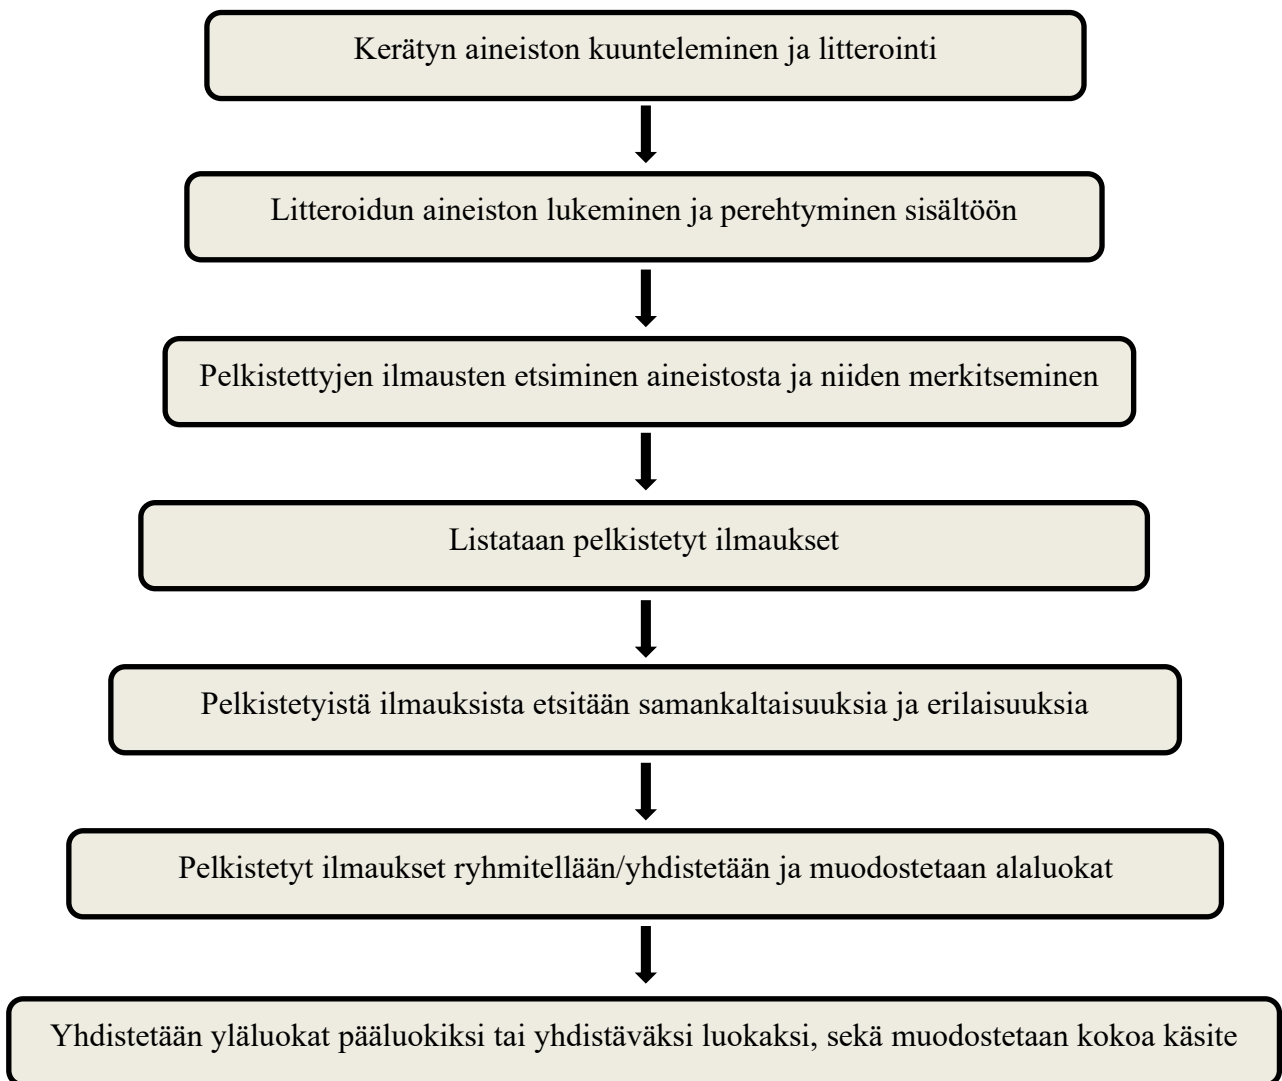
Kerätyn aineiston kuunteleminen ja litterointi

Litteroidun aineiston lukeminen ja perehtyminen sisältöön

Pelkistettyjen ilmausten etsiminen aineistosta ja niiden merkitseminen

Listataan pelkistetyt ilmaukset

Pelkistetyistä ilmauksista etsitään samankaltaisuuksia ja erilaisuuksia

Pelkistetyt ilmaukset ryhmitellään/yhdistetään ja muodostetaan alaluokat

Yhdistetään yläluokat pääluokiksi tai yhdistäväksi luokaksi, sekä muodostetaan kokoa käsite